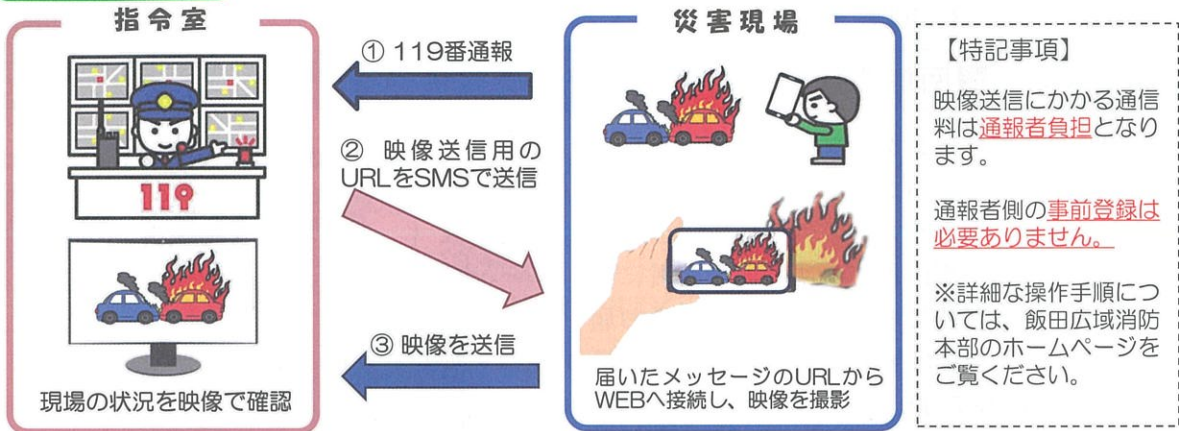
指令室

119

現場の状況を映像で確認

① 119番通報

② 映像送信用のURLをSMSで送信

③ 映像を送信

災害現場

届いたメッセージのURLからWEBへ接続し、映像を撮影

【特記事項】

映像送信にかかる通信料は通報者負担となります。

通報者側の事前登録は必要ありません。

※詳細な操作手順については、飯田広域消防本部のホームページをご覧ください。